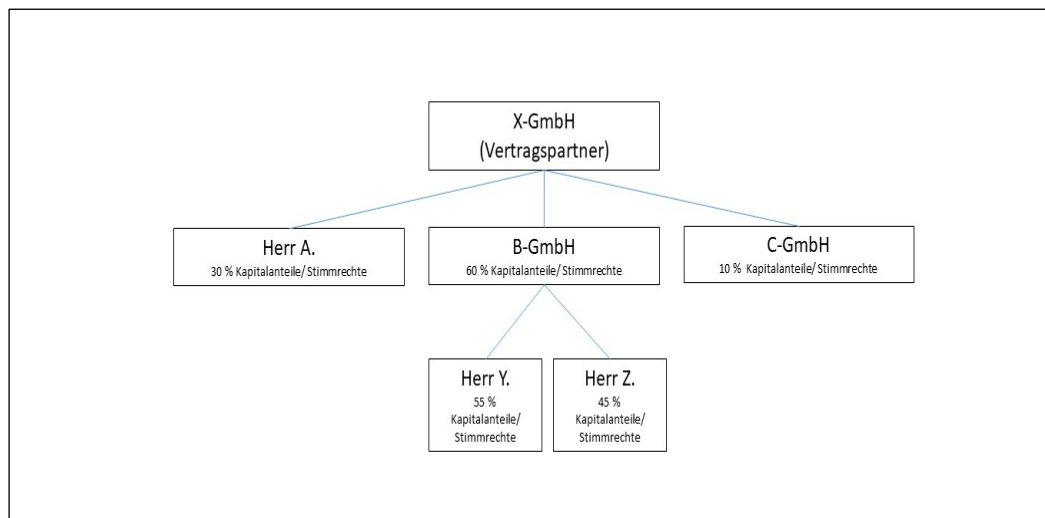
X-GmbH
(Vertragspartner)

Herr A.
30 % Kapitalanteile/ Stimmrechte

B-GmbH
60 % Kapitalanteile/ Stimmrechte

C-GmbH
10 % Kapitalanteile/ Stimmrechte

Herr Y.
55 %
Kapitalanteile/
Stimmrechte

Herr Z.
45 %
Kapitalanteile/
Stimmrechte